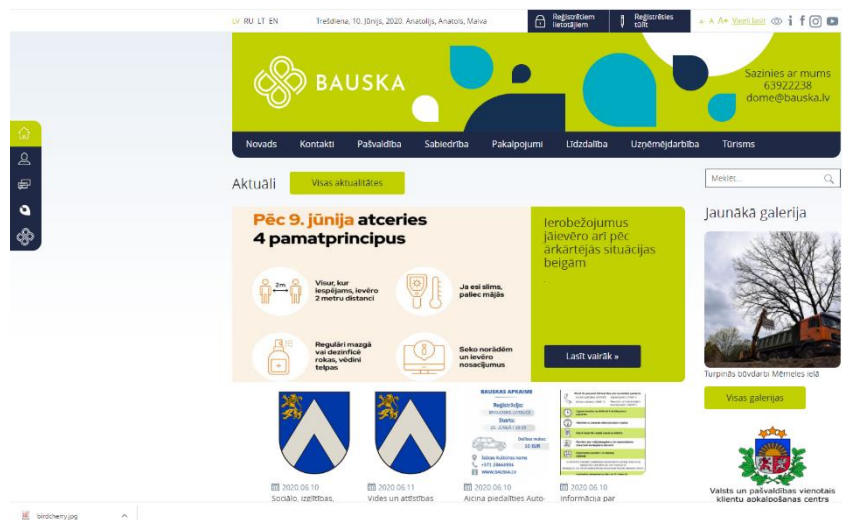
LV RU LT EN Trešdiena, 10. Jūnijs, 2020. Anatolijs, Anatols, Maiva

Reģistrēšanās lietotājiem

Reģistrēties tūlīt

+ A A+ Vieglā lasīt

BAUSKA

Sazinies ar mums 63922238 dome@bauska.lv

Novads Kontakti Pašvaldība Sabiedrība Pakalpojumi Līdzdalība Uzņēmējdarbība Tūrisms

Aktuāli Visas aktualitātes

Meklēt...

Pēc 9. jūnija atceries 4 pamatprincipus

2m

Visur, kur iespējams, ievēro 2 metru distanci

Ja esi slims, paliec mājās

Regulāri mazgā vai dezinficē rokas, vēdini telpas

Seko norādēm un ievēro nosacījumus

Ierobežojumus jāievēro arī pēc ārkārtējās situācijas beigām

Lasīt vairāk »

Jaunākā galerija

Turpinās būvdarbi Mēmeles ielā

Visas galerijas

BAUSKAS APKAIME

Reģistrācija:

Starts:

Dalības maksa: 10 EUR

2020.06.10 Sociālo, izglītības,

2020.06.11 Vides un attīstības

2020.06.10 Aicina piedalīties Auto-

2020.06.10 Informācija par

Valsts un pašvaldības vienotais klientu apkalpošanas centrs

birdcherry.jpg